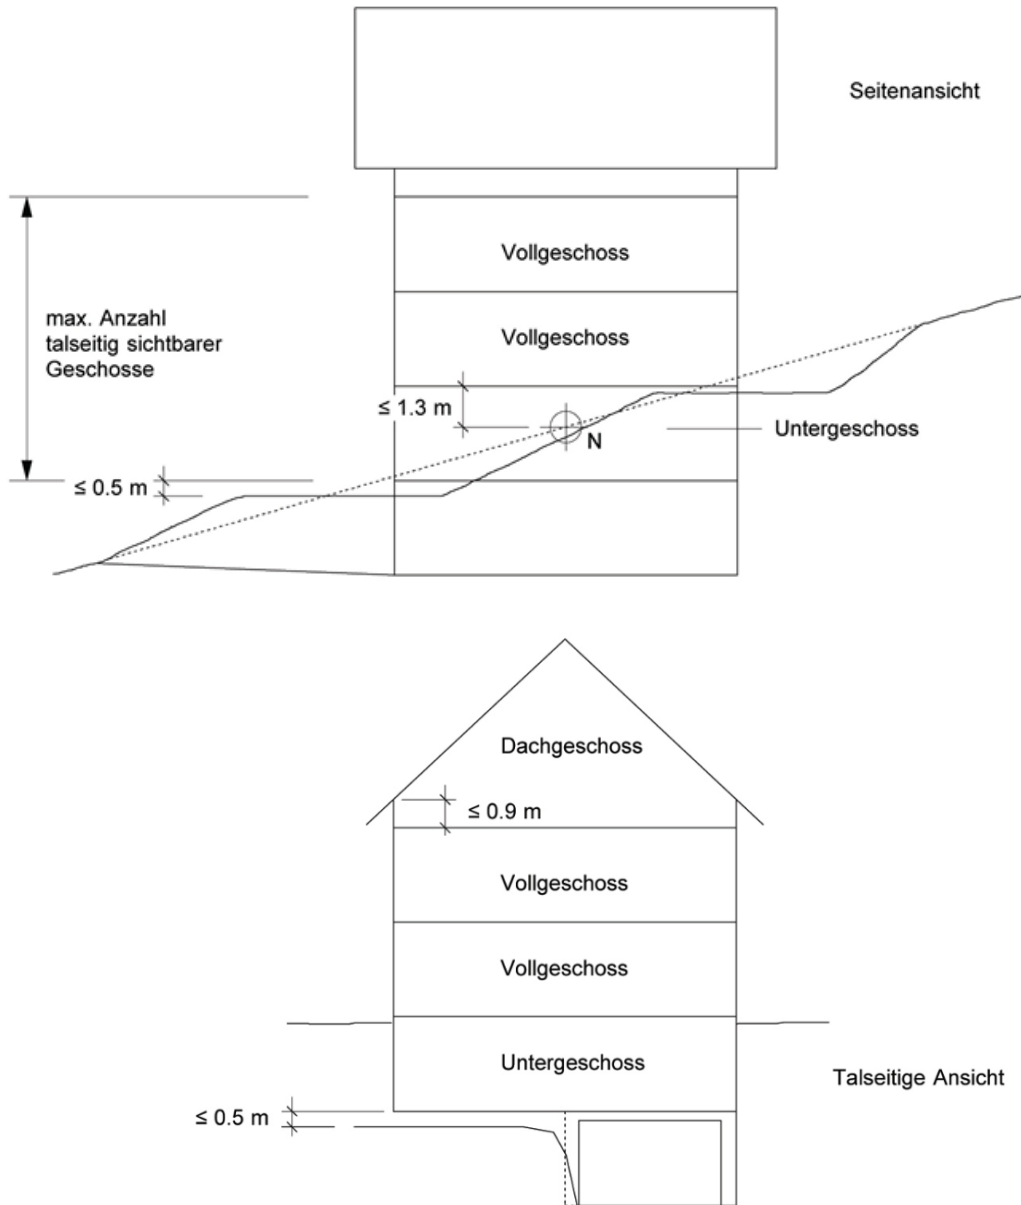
Seitenansicht

Vollgeschoss

max. Anzahl talseitig sichtbarer Geschosse

Vollgeschoss

≤ 1.3 m

N

Untergeschoss

≤ 0.5 m

Dachgeschoss

≤ 0.9 m

Vollgeschoss

Vollgeschoss

Untergeschoss

Talseitige Ansicht

≤ 0.5 m